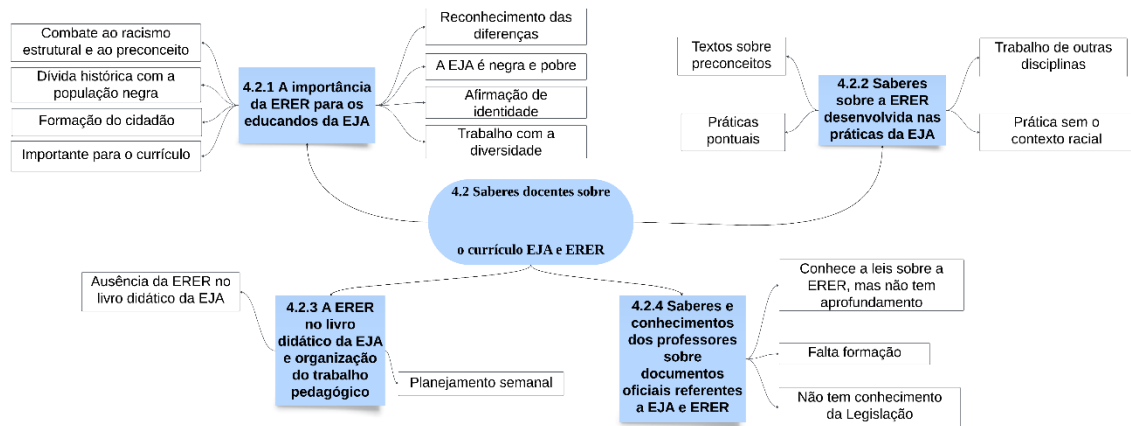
4.2 Saberes docentes sobre

o currículo EJA e ERER

4.2.1 A importância da ERER para os educandos da EJA

Combate ao racismo estrutural e ao preconceito

Dívida histórica com a população negra

Formação do cidadão

Importante para o currículo

Reconhecimento das diferenças

A EJA é negra e pobre

Afirmação de identidade

Trabalho com a diversidade

4.2.2 Saberes sobre a ERER desenvolvida nas práticas da EJA

Textos sobre preconceitos

Práticas pontuais

Trabalho de outras disciplinas

Prática sem o contexto racial

4.2.3 A ERER no livro didático da EJA e organização do trabalho pedagógico

Ausência da ERER no livro didático da EJA

Planejamento semanal

4.2.4 Saberes e conhecimentos dos professores sobre documentos oficiais referentes a EJA e ERER

Conhece a leis sobre a ERER, mas não tem aprofundamento

Falta formação

Não tem conhecimento da Legislação